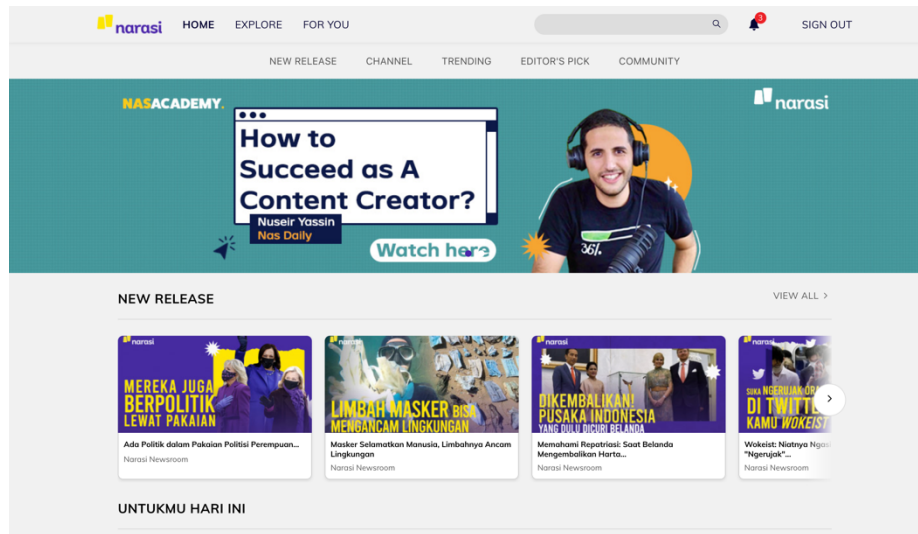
narasi HOME EXPLORE FOR YOU

3

SIGN OUT

NEW RELEASE CHANNEL TRENDING EDITOR'S PICK COMMUNITY

NASACADEMY.

narasi

How to Succeed as A Content Creator?

Nuseir Yassin
Nas Daily

Watch here

NEW RELEASE

VIEW ALL >

narasi
MEREKA JUGA BERPOLITIK LEWAT PAKAIAN
Ada Politik dalam Pakaian Politisi Perempuan...
Narasi Newsroom

narasi
LIMBAH MASKER BISA MENGANCAM LINGKUNGAN
Masker Selamatkan Manusia, Limbahnya Ancam Lingkungan
Narasi Newsroom

narasi
DIKEMBALIKAN! PUSAKA INDONESIA YANG DULU DICURI BELANDA
Memahami Repatriasi: Saat Belanda Mengembalikan Harta...
Narasi Newsroom

narasi
SUKA NGERUJAK ORA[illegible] DI TWITTE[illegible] KAMU WOKEIST
Wokeist: Niatnya Ngas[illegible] "Ngerujak"...
Narasi Newsroom

UNTUKMU HARI INI